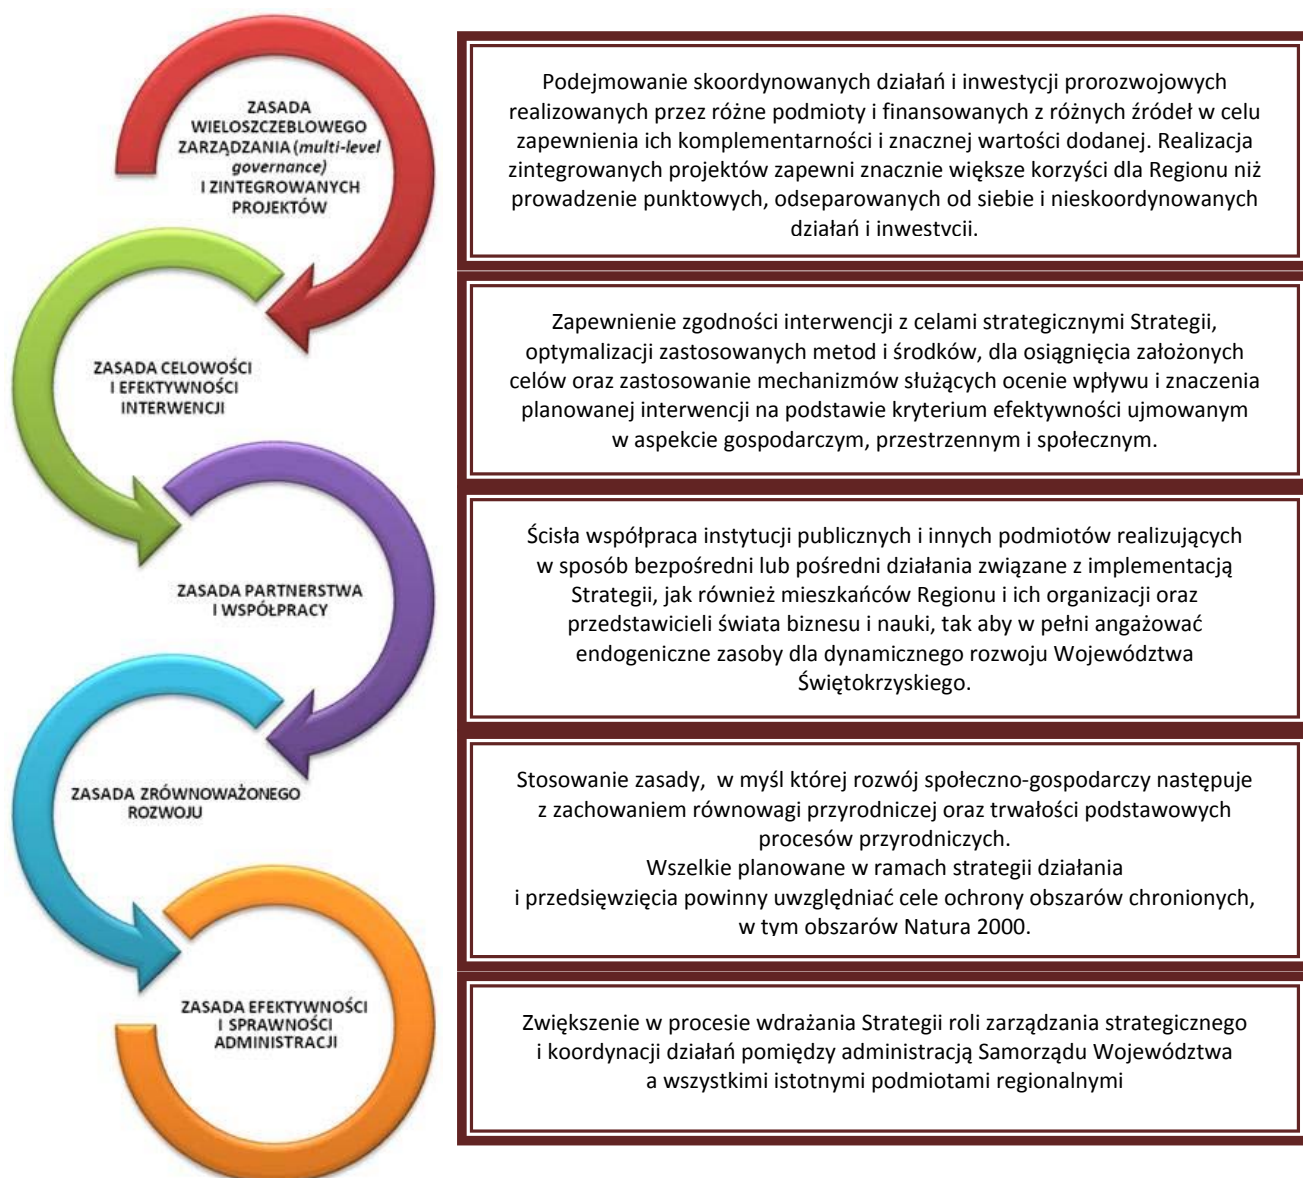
ZASADA WIELOSZCZEBLOWEGO ZARZĄDZANIA (multi-level governance) I ZINTEGROWANYCH PROJEKTÓW

Podejmowanie skoordynowanych działań i inwestycji prorozwojowych realizowanych przez różne podmioty i finansowanych z różnych źródeł w celu zapewnienia ich komplementarności i znacznej wartości dodanej. Realizacja zintegrowanych projektów zapewni znacznie większe korzyści dla Regionu niż prowadzenie punktowych, odseparowanych od siebie i nieskoordynowanych działań i inwestvcii.

ZASADA CELOWOŚCI I EFEKTYWNOŚCI INTERWENCJI

Zapewnienie zgodności interwencji z celami strategicznymi Strategii, optymalizacji zastosowanych metod i środków, dla osiągnięcia założonych celów oraz zastosowanie mechanizmów służących ocenie wpływu i znaczenia planowanej interwencji na podstawie kryterium efektywności ujmowanym w aspekcie gospodarczym, przestrzennym i społecznym.

ZASADA PARTNERSTWA I WSPÓŁPRACY

Ścisła współpraca instytucji publicznych i innych podmiotów realizujących w sposób bezpośredni lub pośredni działania związane z implementacją Strategii, jak również mieszkańców Regionu i ich organizacji oraz przedstawicieli świata biznesu i nauki, tak aby w pełni angażować endogeniczne zasoby dla dynamicznego rozwoju Województwa Świętokrzyskiego.

ZASADA ZRÓWNOWAŻONEGO ROZWOJU

Stosowanie zasady, w myśl której rozwój społeczno-gospodarczy następuje z zachowaniem równowagi przyrodniczej oraz trwałości podstawowych procesów przyrodniczych.
Wszelkie planowane w ramach strategii działania i przedsięwzięcia powinny uwzględniać cele ochrony obszarów chronionych, w tym obszarów Natura 2000.

ZASADA EFEKTYWNOŚCI I SPRAWNOŚCI ADMINISTRACJI

Zwiększenie w procesie wdrażania Strategii roli zarządzania strategicznego i koordynacji działań pomiędzy administracją Samorządu Województwa a wszystkimi istotnymi podmiotami regionalnymi